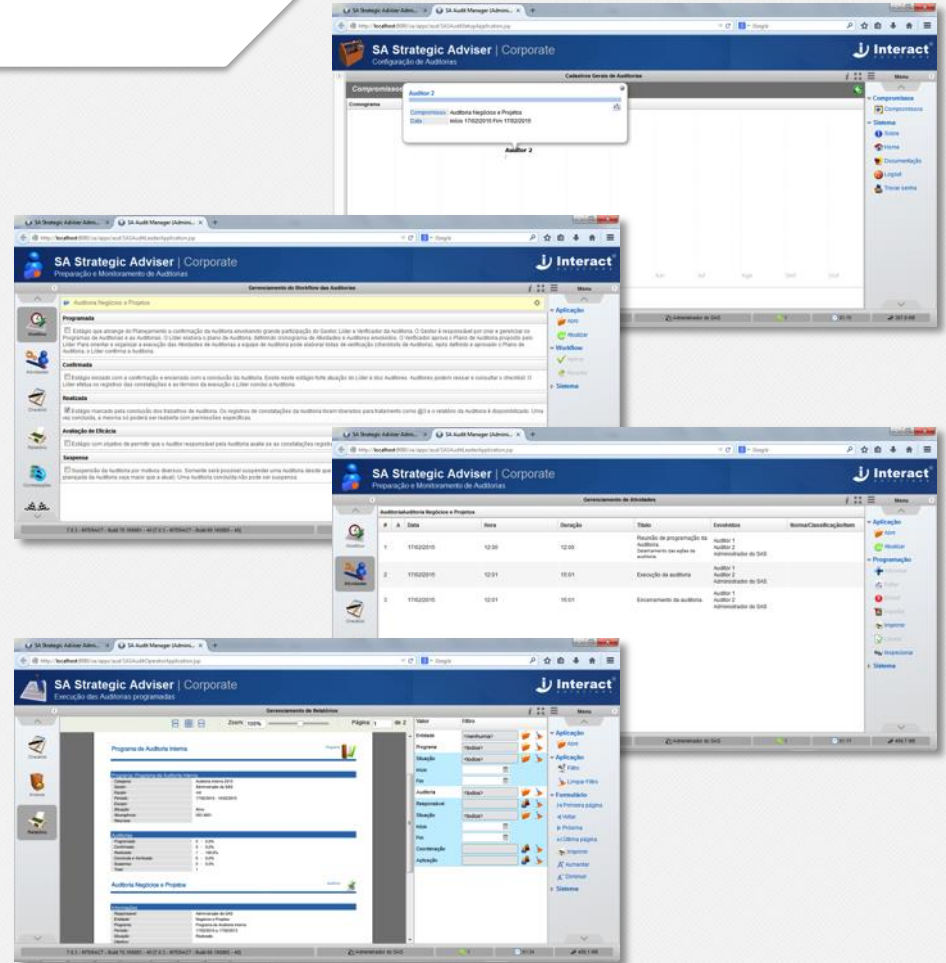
SA Strategic Adviser | Corporate
Configuração de Auditorias

Interact

Calendário Geral de Auditorias

Menu

Compromissos

Cronograma

Auditor 2

Compromisso: Auditoria Negócios e Projetos
Data: Início 17/02/2015 Fim 17/02/2015

Auditor 2

Compromissos
Compromissos
Sistema
Sobre
Home
Documentação
Logout
Trocar senha

SA Strategic Adviser | Corporate
Preparação e Monitoramento de Auditorias

Interact

Gerenciamento do Workflow das Auditorias

Auditoria Negócios e Projetos

Programada
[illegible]

Confirmada
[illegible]

Realizada
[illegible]

Avaliação de Eficácia
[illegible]

Suspensa
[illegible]

Workflow
Atividades
Checklist
Relatório
Constatações

Menu
Aplicação
Abrir
Atualizar
Workflow
Avançar
Recuar
Sistema

SA Strategic Adviser | Corporate
Preparação e Monitoramento de Auditorias

Interact

Gerenciamento de Atividades

Auditoria Auditoria Negócios e Projetos

| # | Δ | Data | Hora | Duração | Título | Envolvidos | Norma/Classificação/Item |
|---|---|---|---|---|---|---|---|
| 1 | | 17/02/2015 | 12:00 | 12:00 | Reunião de programação da Auditoria Detalhamento das ações da auditoria | Auditor 1 Auditor 2 Administrador do SAS | |
| 2 | | 17/02/2015 | 12:01 | 15:01 | Execução da auditoria | Auditor 1 Auditor 2 Administrador do SAS | |
| 3 | | 17/02/2015 | 12:01 | 15:01 | Encerramento da auditoria | Auditor 1 Auditor 2 Administrador do SAS | |

Menu
Aplicação
Abrir
Atualizar
Programação
Imprimir
Inspecionar
Sistema

Administrador do SAS

SA Strategic Adviser | Corporate
Execução das Auditorias programadas

Interact

Gerenciamento de Relatórios

Zoom: 100%
Página 1 de 2

Programa de Auditoria Interna

Auditoria Negócios e Projetos

Valor
Filtro
Entidade
Programa
Situação
Início
Fim
Auditoria
Responsável
Situação
Início
Fim
Coordenação
Aplicação

Menu
Aplicação
Abrir
Aplicação
Filtro
Limpar Filtro
Formulário
Primeira página
Voltar
Próxima
Última página
Imprimir
Aumentar
Diminuir
Sistema

Checklist
Arquivos
Relatório

Administrador do SAS